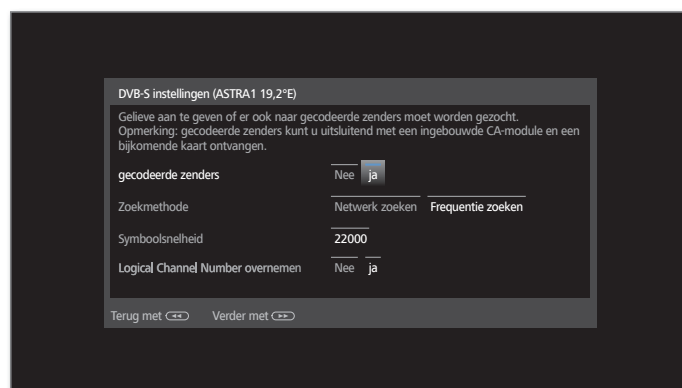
DVB-S instellingen (ASTRA1 19,2°E)

Gelieve aan te geven of er ook naar gecodeerde zenders moet worden gezocht. Opmerking: gecodeerde zenders kunt u uitsluitend met een ingebouwde CA-module en een bijkomende kaart ontvangen.

gecodeerde zenders    Nee    ja

Zoekmethode    Netwerk zoeken    Frequentie zoeken

Symboolsnelheid    22000

Logical Channel Number overnemen    Nee    ja

Terug met    Verder met